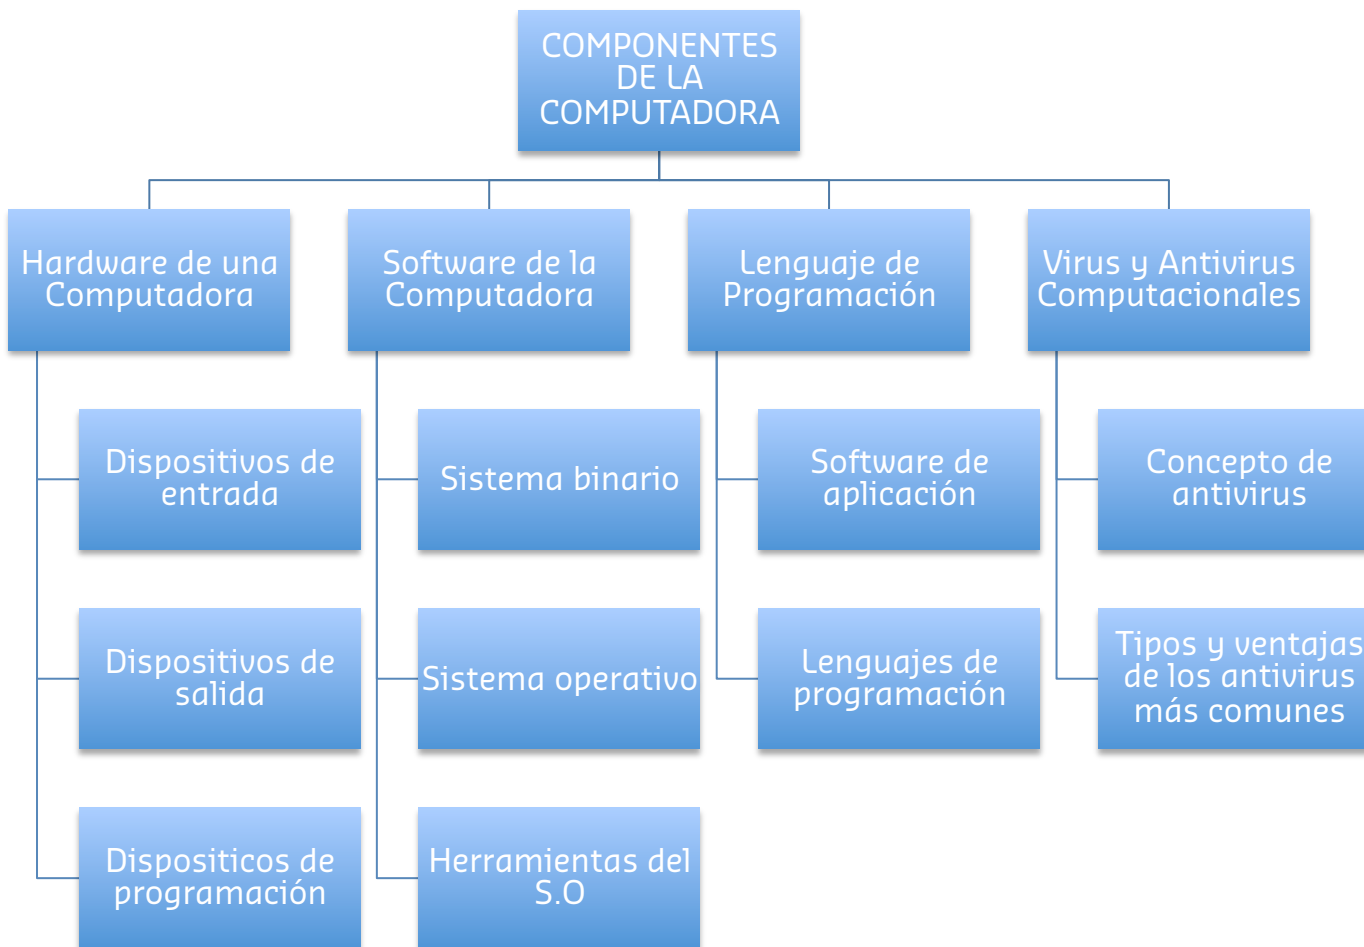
COMPONENTES DE LA COMPUTADORA

Hardware de una Computadora

Dispositivos de entrada

Dispositivos de salida

Dispositicos de programación

Software de la Computadora

Sistema binario

Sistema operativo

Herramientas del S.O

Lenguaje de Programación

Software de aplicación

Lenguajes de programación

Virus y Antivirus Computacionales

Concepto de antivirus

Tipos y ventajas de los antivirus más comunes